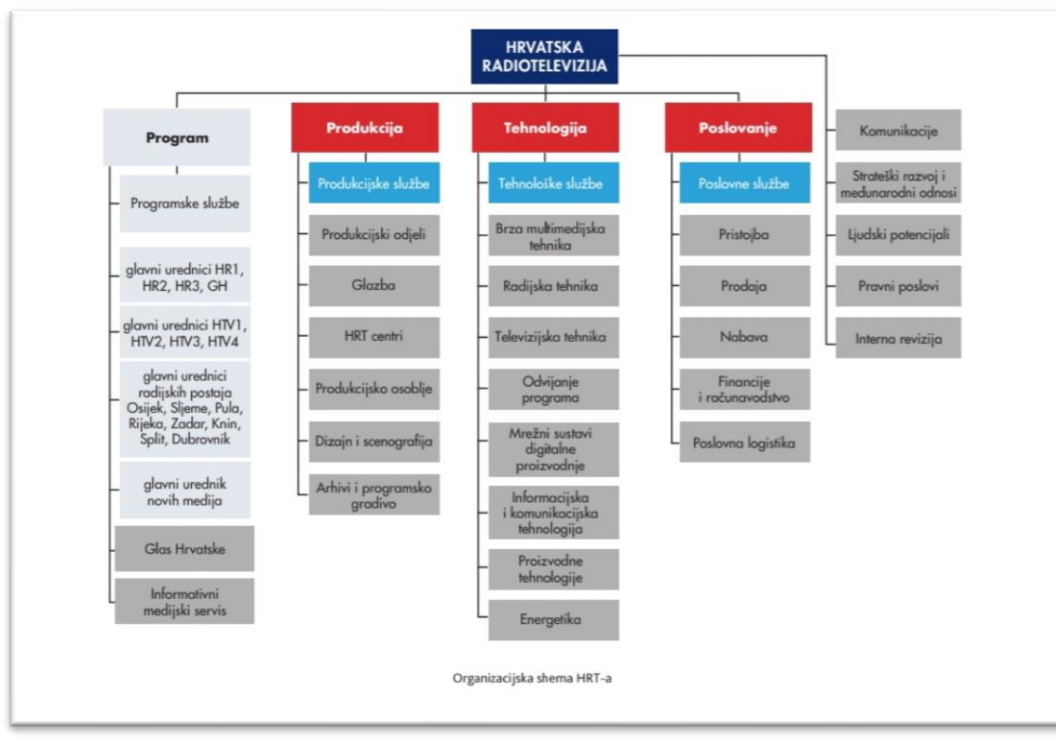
HRVATSKA RADIOTELEVIZIJA

Program

Programske službe

glavni urednici HR1, HR2, HR3, GH

glavni urednici HTV1, HTV2, HTV3, HTV4

glavni urednici radijskih postaja Osijek, Sljeme, Pula, Rijeka, Zadar, Knin, Split, Dubrovnik

glavni urednik novih medija

Glas Hrvatske

Informativni medijski servis

Produkcija

Produkcijske službe

Produkcijski odjeli

Glazba

HRT centri

Produkcijsko osoblje

Dizajn i scenografija

Arhivi i programsko gradivo

Tehnologija

Tehnološke službe

Brza multimedijska tehnika

Radijska tehnika

Televizijska tehnika

Odvijanje programa

Mrežni sustavi digitalne proizvodnje

Informacijska i komunikacijska tehnologija

Proizvodne tehnologije

Energetika

Poslovanje

Poslovne službe

Pristojba

Prodaja

Nabava

Financije i računovodstvo

Poslovna logistika

Komunikacije

Strateški razvoj i međunarodni odnosi

Ljudski potencijali

Pravni poslovi

Interna revizija

Organizacijska shema HRT-a